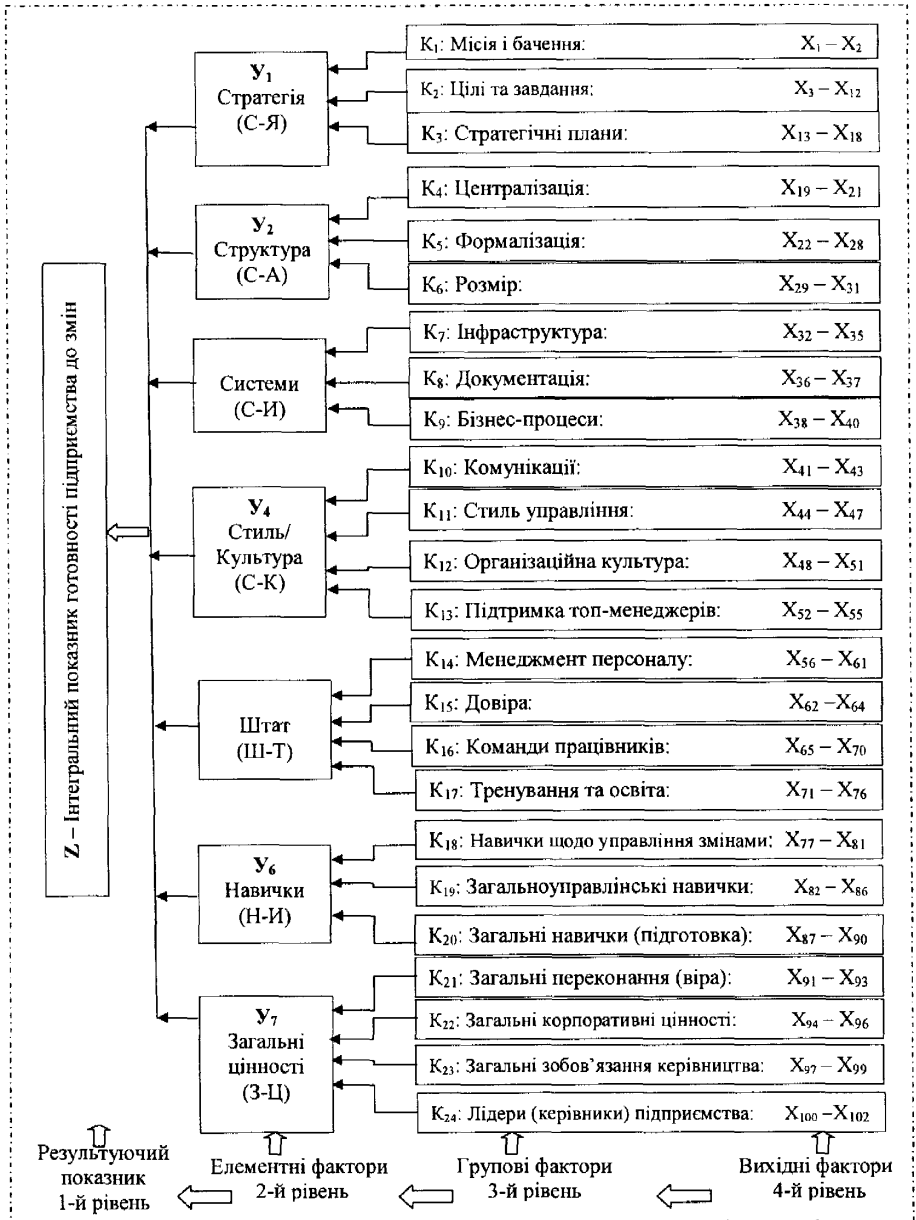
Z – Інтегральний показник готовності підприємства до змін

$У_1$
Стратегія
(С-Я)

$К_1$: Місія і бачення: $X_1 – X_2$
$К_2$: Цілі та завдання: $X_3 – X_{12}$
$К_3$: Стратегічні плани: $X_{13} – X_{18}$

$У_2$
Структура
(С-А)

$К_4$: Централізація: $X_{19} – X_{21}$
$К_5$: Формалізація: $X_{22} – X_{28}$
$К_6$: Розмір: $X_{29} – X_{31}$

Системи
(С-И)

$К_7$: Інфраструктура: $X_{32} – X_{35}$
$К_8$: Документація: $X_{36} – X_{37}$
$К_9$: Бізнес-процеси: $X_{38} – X_{40}$

$У_4$
Стиль/
Культура
(С-К)

$К_{10}$: Комунікації: $X_{41} – X_{43}$
$К_{11}$: Стиль управління: $X_{44} – X_{47}$
$К_{12}$: Організаційна культура: $X_{48} – X_{51}$
$К_{13}$: Підтримка топ-менеджерів: $X_{52} – X_{55}$

Штат
(Ш-Т)

$К_{14}$: Менеджмент персоналу: $X_{56} – X_{61}$
$К_{15}$: Довіра: $X_{62} – X_{64}$
$К_{16}$: Команди працівників: $X_{65} – X_{70}$
$К_{17}$: Тренування та освіта: $X_{71} – X_{76}$

$У_6$
Навички
(Н-И)

$К_{18}$: Навички щодо управління змінами: $X_{77} – X_{81}$
$К_{19}$: Загальноуправлінські навички: $X_{82} – X_{86}$
$К_{20}$: Загальні навички (підготовка): $X_{87} – X_{90}$

$У_7$
Загальні
цінності
(З-Ц)

$К_{21}$: Загальні переконання (віра): $X_{91} – X_{93}$
$К_{22}$: Загальні корпоративні цінності: $X_{94} – X_{96}$
$К_{23}$: Загальні зобов'язання керівництва: $X_{97} – X_{99}$
$К_{24}$: Лідери (керівники) підприємства: $X_{100} – X_{102}$

Результуючий показник 1-й рівень
Елементні фактори 2-й рівень
Групові фактори 3-й рівень
Вихідні фактори 4-й рівень